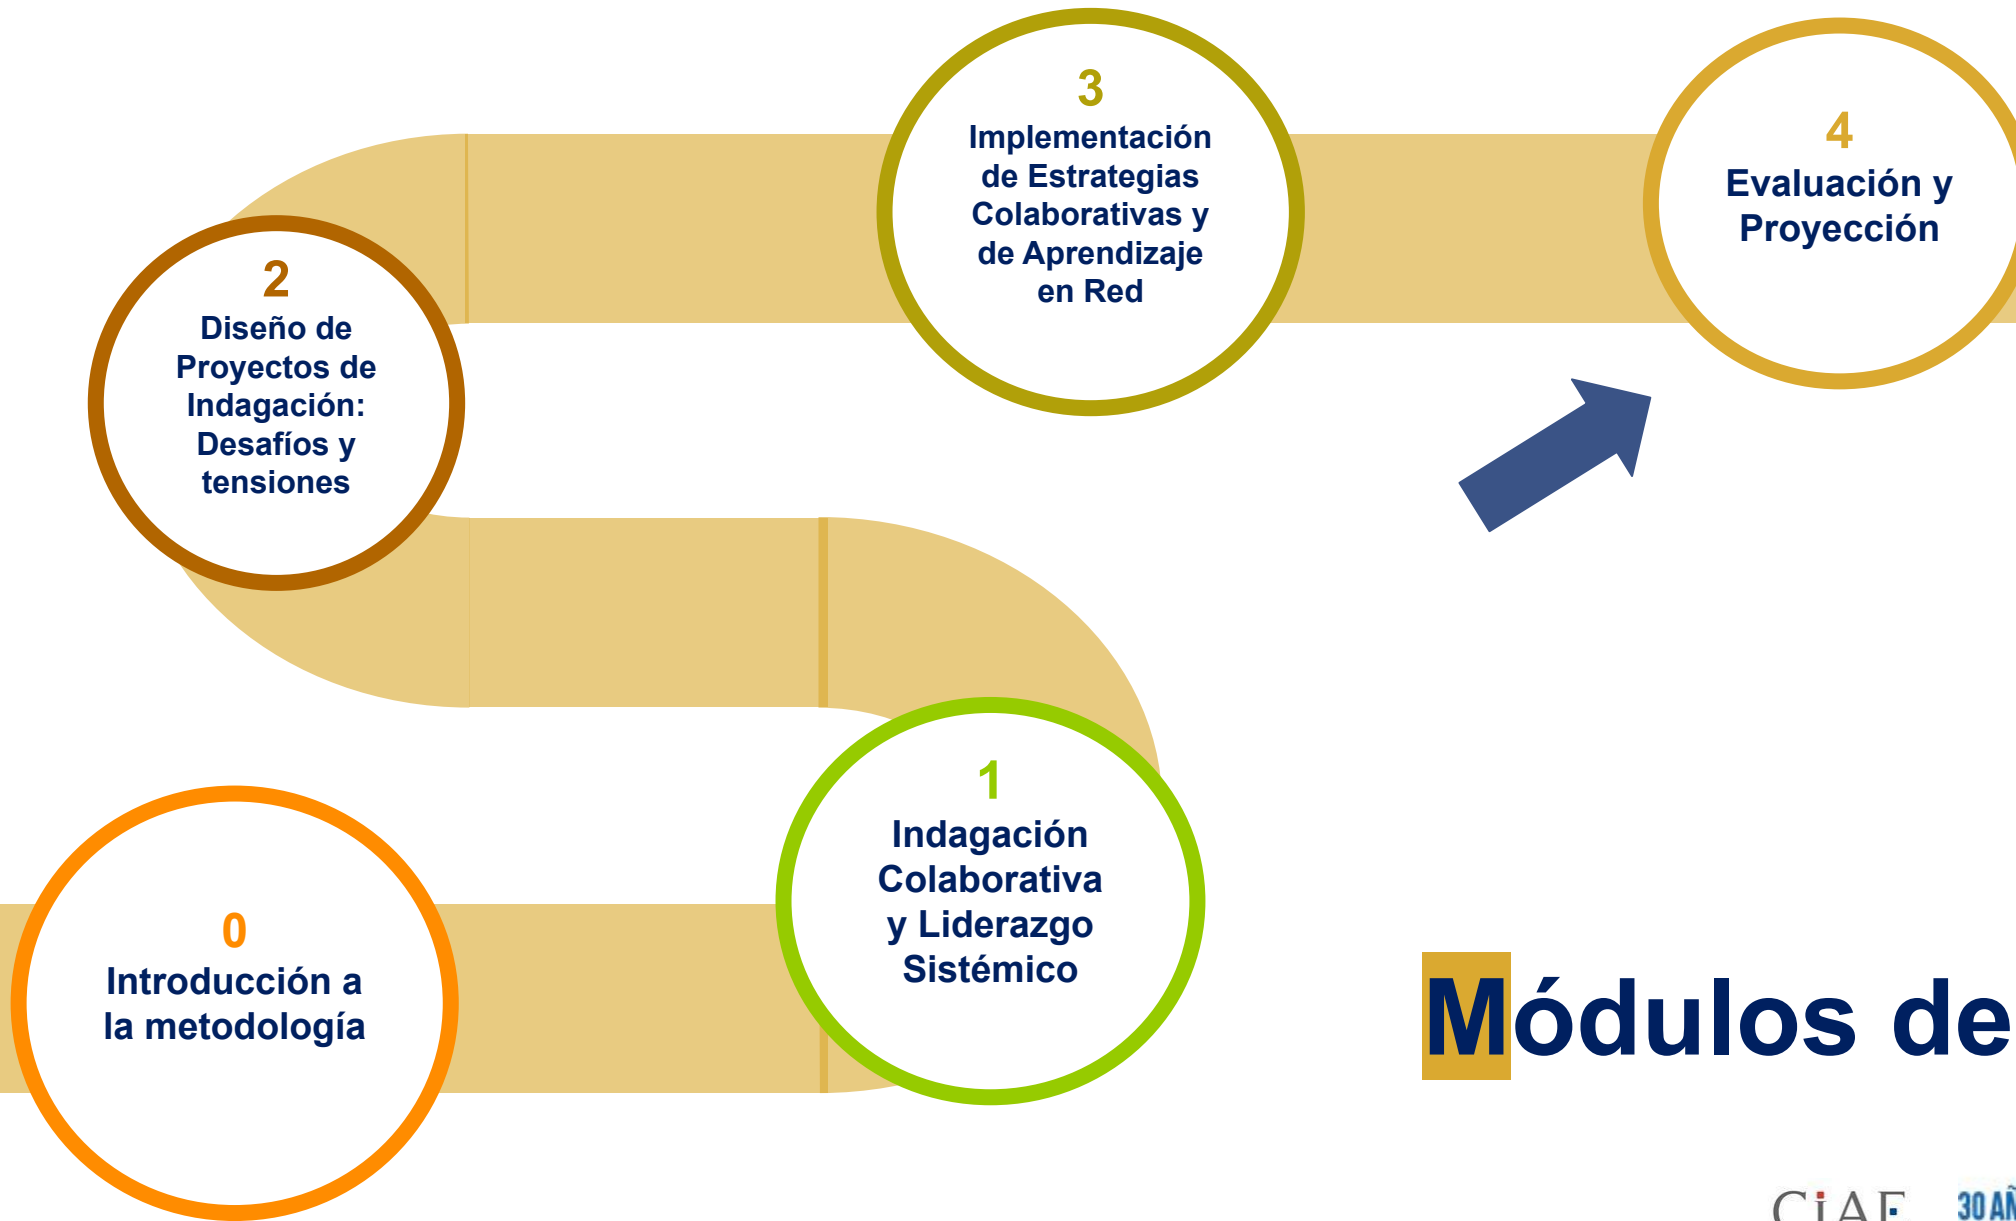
3
Implementación de Estrategias Colaborativas y de Aprendizaje en Red

4
Evaluación y Proyección

2
Diseño de Proyectos de Indagación: Desafíos y tensiones

1
Indagación Colaborativa y Liderazgo Sistémico

0
Introducción a la metodología

Módulos de

CIAE 30 A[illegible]